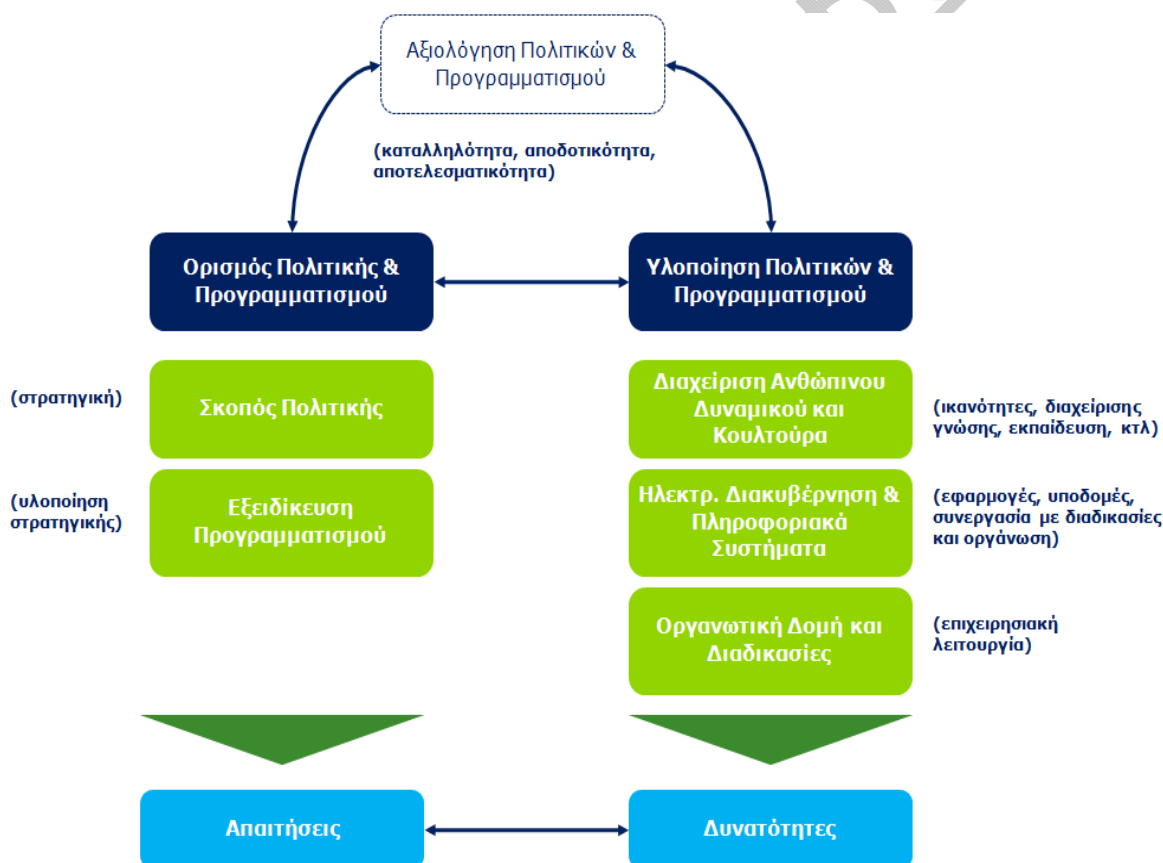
Αξιολόγηση Πολιτικών & Προγραμματισμού

(καταλληλότητα, αποδοτικότητα, αποτελεσματικότητα)

Ορισμός Πολιτικής & Προγραμματισμού

Υλοποίηση Πολιτικών & Προγραμματισμού

(στρατηγική)

Σκοπός Πολιτικής

(υλοποίηση στρατηγικής)

Εξειδίκευση Προγραμματισμού

Διαχείριση Ανθώπινου Δυναμικού και Κουλτούρα

(ικανότητες, διαχείρισης γνώσης, εκπαίδευση, κτλ)

Ηλεκτρ. Διακυβέρνηση & Πληροφοριακά Συστήματα

(εφαρμογές, υποδομές, συνεργασία με διαδικασίες και οργάνωση)

Οργανωτική Δομή και Διαδικασίες

(επιχειρησιακή λειτουργία)

Απαιτήσεις

Δυνατότητες